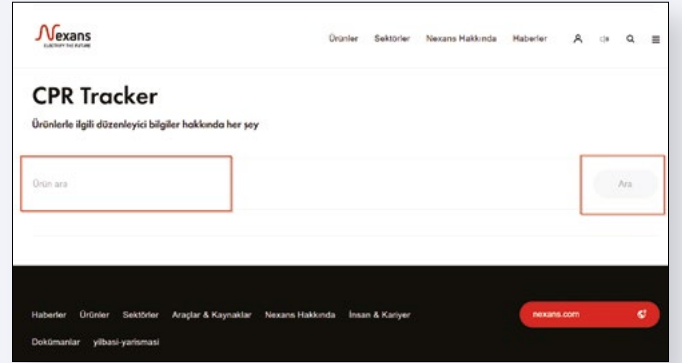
Nexans
ELECTRIFY THE FUTURE

Ürünler Sektörler Nexans Hakkında Haberler

CPR Tracker

Ürünlerle ilgili düzenleyici bilgiler hakkında her şey

Ürün ara

Ara

Haberler Ürünler Sektörler Araçlar & Kaynaklar Nexans Hakkında İnsan & Kariyer

Dokümanlar yilbasi-yarismasi

nexans.com